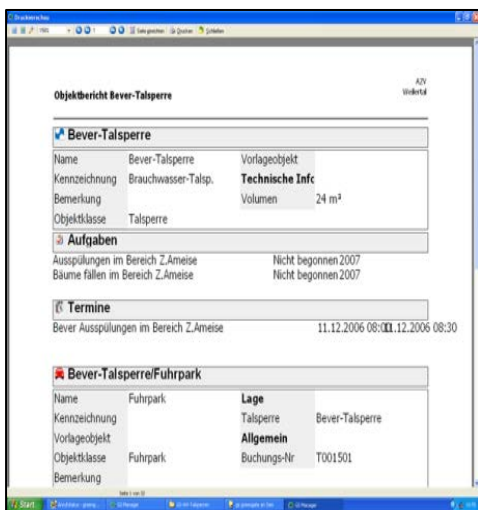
Druckvorschau

Objektbericht Bever-Talsperre

AZV
Weilertal

Bever-Talsperre

| Name | Bever-Talsperre | Vorlageobjekt | |
|---|---|---|---|
| Kennzeichnung | Brauchwasser-Talsp. | Technische Info | |
| Bemerkung | | Volumen | 24 m³ |
| Objektklasse | Talsperre | | |

Aufgaben

Ausspülungen im Bereich Z.Ameise Nicht begonnen 2007
Bäume fällen im Bereich Z.Ameise Nicht begonnen 2007

Termine

Bever Ausspülungen im Bereich Z.Ameise 11.12.2006 08:0011.12.2006 08:30

Bever-Talsperre/Fuhrpark

| Name | Fuhrpark | Lage | |
|---|---|---|---|
| Kennzeichnung | | Talsperre | Bever-Talsperre |
| Vorlageobjekt | | Allgemein | |
| Objektklasse | Fuhrpark | Buchungs-Nr | T001501 |
| Bemerkung | | | |

Start